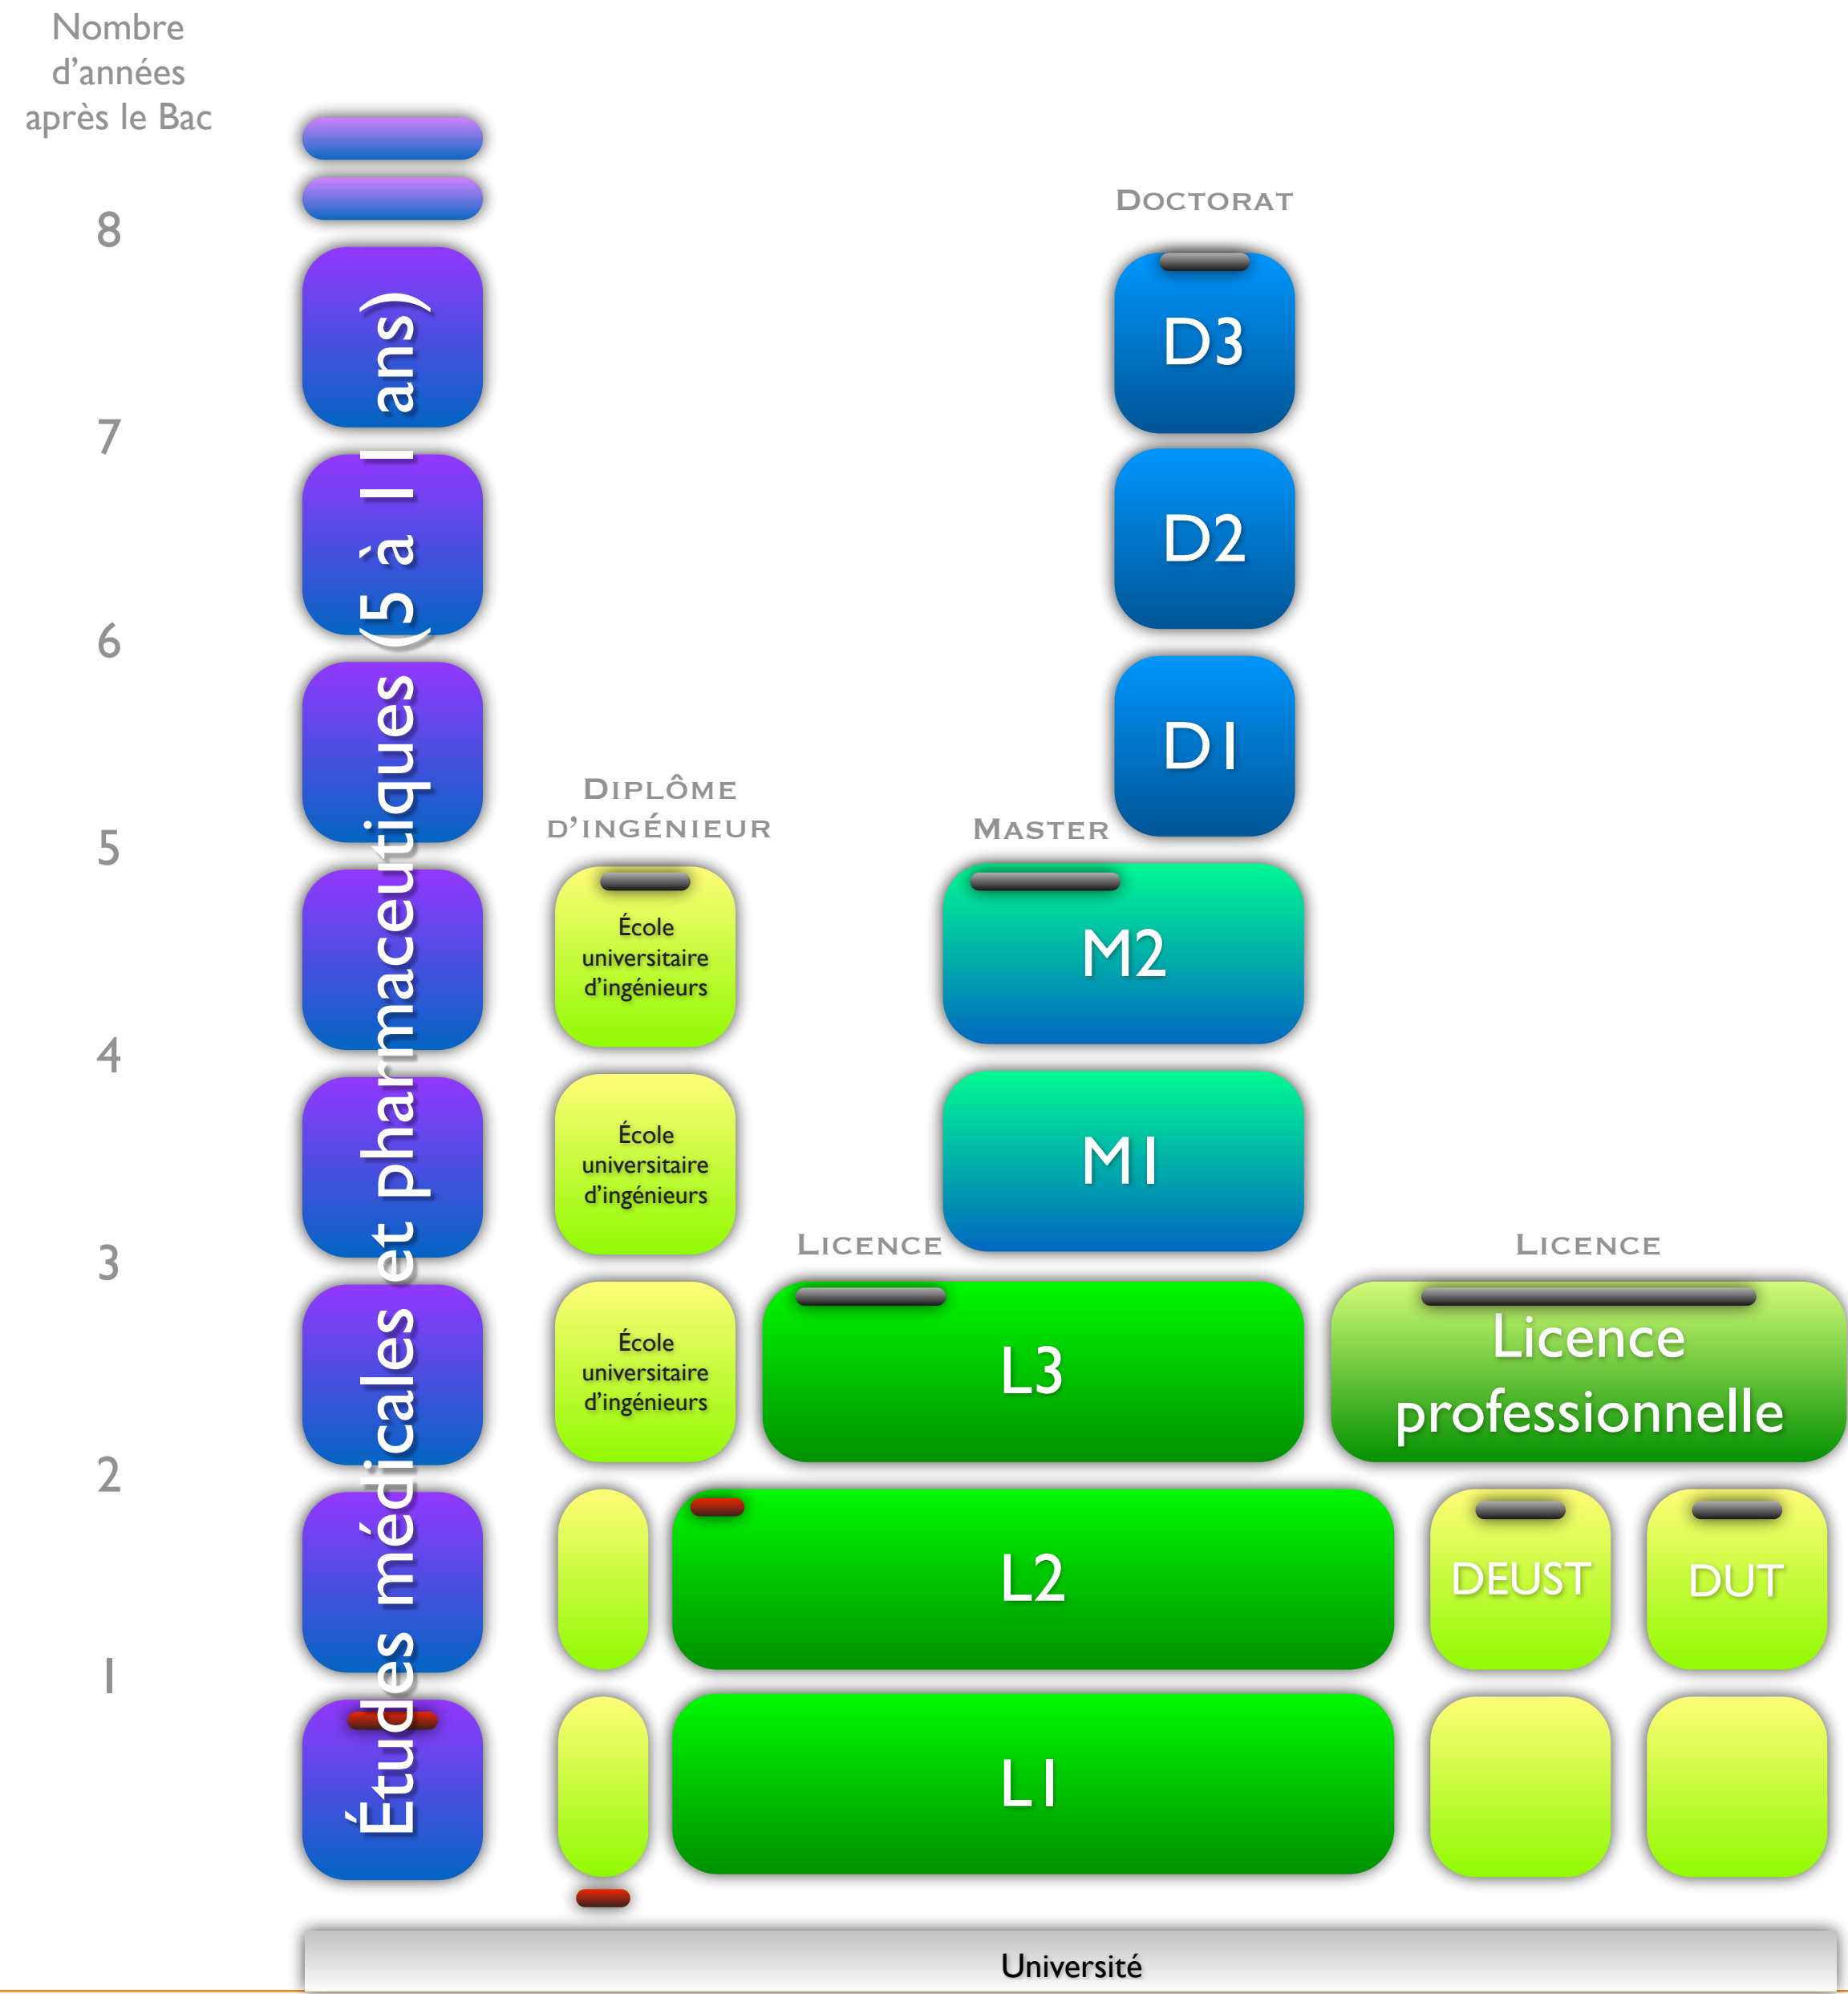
Nombre d'années après le Bac

8

7

6

5

4

3

2

1

Études médicales et pharmaceutiques (5 à 11 ans)

DOCTORAT

D3

D2

D1

DIPLÔME D'INGÉNIEUR

MASTER

École universitaire d'ingénieurs

M2

École universitaire d'ingénieurs

M1

LICENCE

LICENCE

École universitaire d'ingénieurs

L3

Licence professionnelle

L2

DEUST

DUT

L1

Université